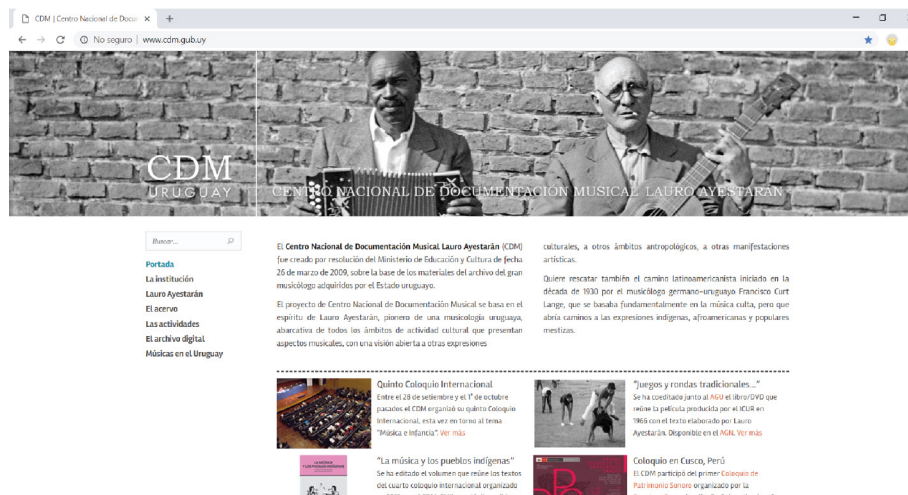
CDM | Centro Nacional de Docu ×
No seguro | www.cdm.gub.uy

CDM
URUGUAY
CENTRO NACIONAL DE DOCUMENTACIÓN MUSICAL LAURO AYESTARÁN

Buscar...

Portada
La institución
Lauro Ayestarán
El acervo
Las actividades
El archivo digital
Músicas en el Uruguay

El Centro Nacional de Documentación Musical Lauro Ayestarán (CDM) fue creado por resolución del Ministerio de Educación y Cultura de fecha 26 de marzo de 2009, sobre la base de los materiales del archivo del gran musicólogo adquiridos por el Estado uruguayo.

El proyecto de Centro Nacional de Documentación Musical se basa en el espíritu de Lauro Ayestarán, pionero de una musicología uruguaya, abarcativa de todos los ámbitos de actividad cultural que presentan aspectos musicales, con una visión abierta a otras expresiones culturales, a otros ámbitos antropológicos, a otras manifestaciones artísticas.

Quiere rescatar también el camino latinoamericanista iniciado en la década de 1930 por el musicólogo germano-uruguayo Francisco Curt Lange, que se basaba fundamentalmente en la música culta, pero que abría caminos a las expresiones indígenas, afroamericanas y populares mestizas.

Quinto Coloquio Internacional
Entre el 28 de setiembre y el 1° de octubre pasados el CDM organizó su quinto Coloquio Internacional, esta vez en torno al tema "Música e infancia". Ver más

"Juegos y rondas tradicionales..."
Se ha coeditado junto al AGU el libro/DVD que reúne la película producida por el ICUR en 1966 con el texto elaborado por Lauro Ayestarán. Disponible en el AGU. Ver más

"La música y los pueblos indígenas"
Se ha editado el volumen que reúne los textos del cuarto coloquio internacional organizado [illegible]

Coloquio en Cusco, Perú
El CDM participó del primer Coloquio de Patrimonio Sonoro organizado por la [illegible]